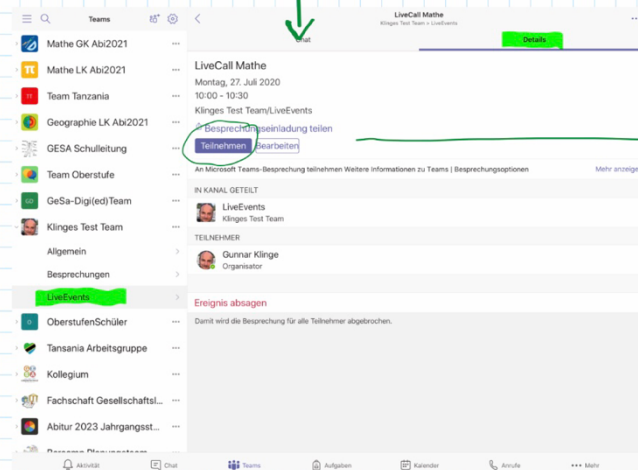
Teams

Mathe GK Abi2021

Mathe LK Abi2021

Team Tanzania

Geographie LK Abi2021

GESA Schulleitung

Team Oberstufe

GeSa-Digi(ed)Team

Klinges Test Team

Allgemein

Besprechungen

LiveEvents

OberstufenSchüler

Tansania Arbeitsgruppe

Kollegium

Fachschaft Gesellschaftsl...

Abitur 2023 Jahrgangsst...

LiveCall Mathe
Klinges Test Team > LiveEvents

Chat

Details

LiveCall Mathe

Montag, 27. Juli 2020

10:00 - 10:30

Klinges Test Team/LiveEvents

Besprechungseinladung teilen

Teilnehmen

Bearbeiten

An Microsoft Teams-Besprechung teilnehmen Weitere Informationen zu Teams | Besprechungsoptionen

Mehr anzeigen

IN KANAL GETEILT

LiveEvents
Klinges Test Team

TEILNEHMER

Gunnar Klinge
Organisator

Ereignis absagen

Damit wird die Besprechung für alle Teilnehmer abgebrochen.

Aktivität

Chat

Teams

Aufgaben

Kalender

Anrufe

Mehr